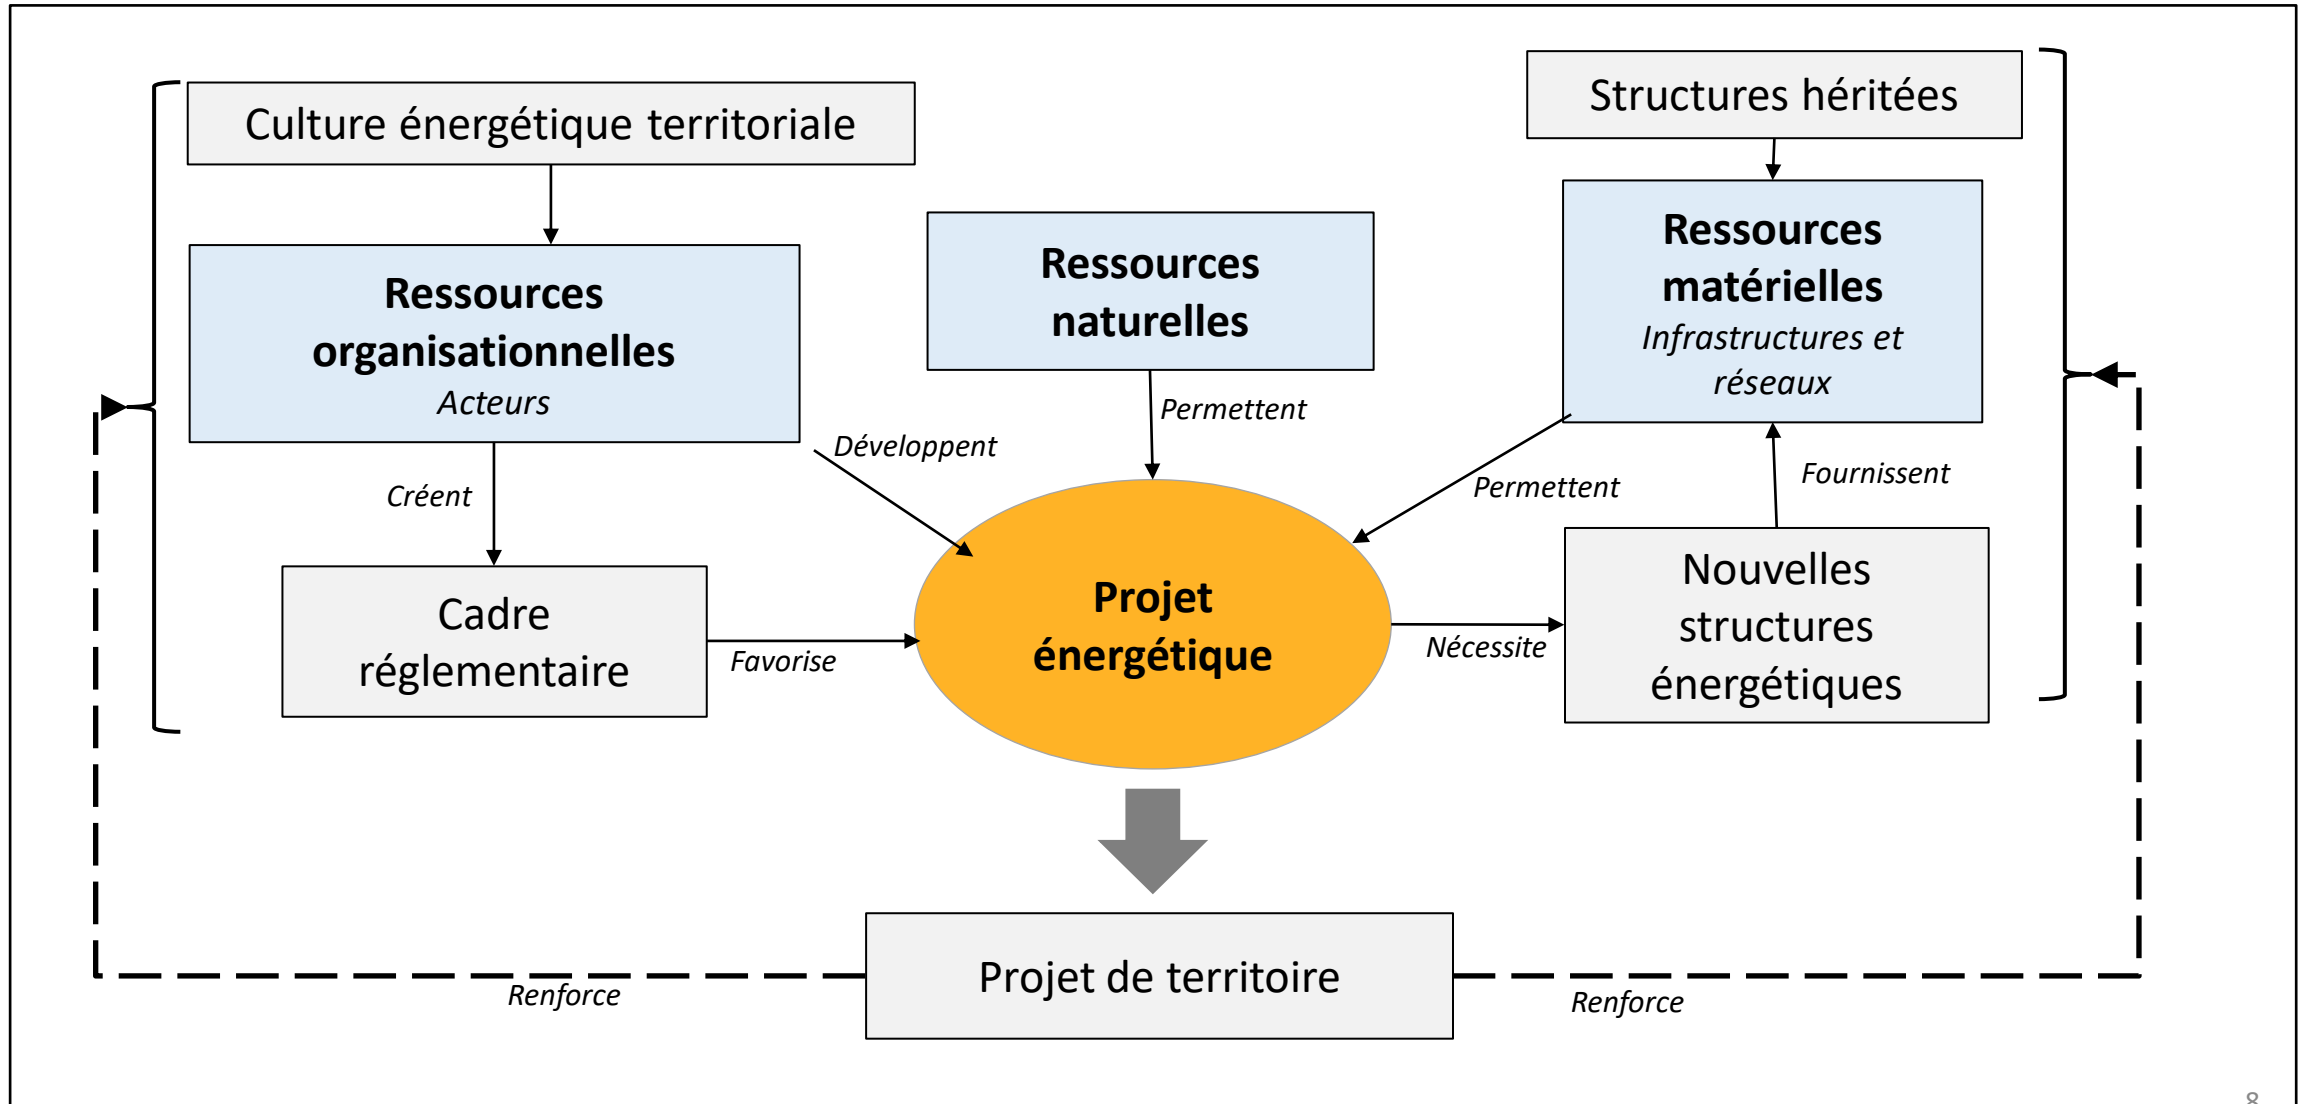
Culture énergétique territoriale

Structures héritées

Ressources organisationnelles
Acteurs

Ressources naturelles

Ressources matérielles
Infrastructures et réseaux

Permettent

Développent

Permettent

Fournissent

Créent

Cadre réglementaire

Favorise

Projet énergétique

Nécessite

Nouvelles structures énergétiques

Projet de territoire

Renforce

Renforce

8